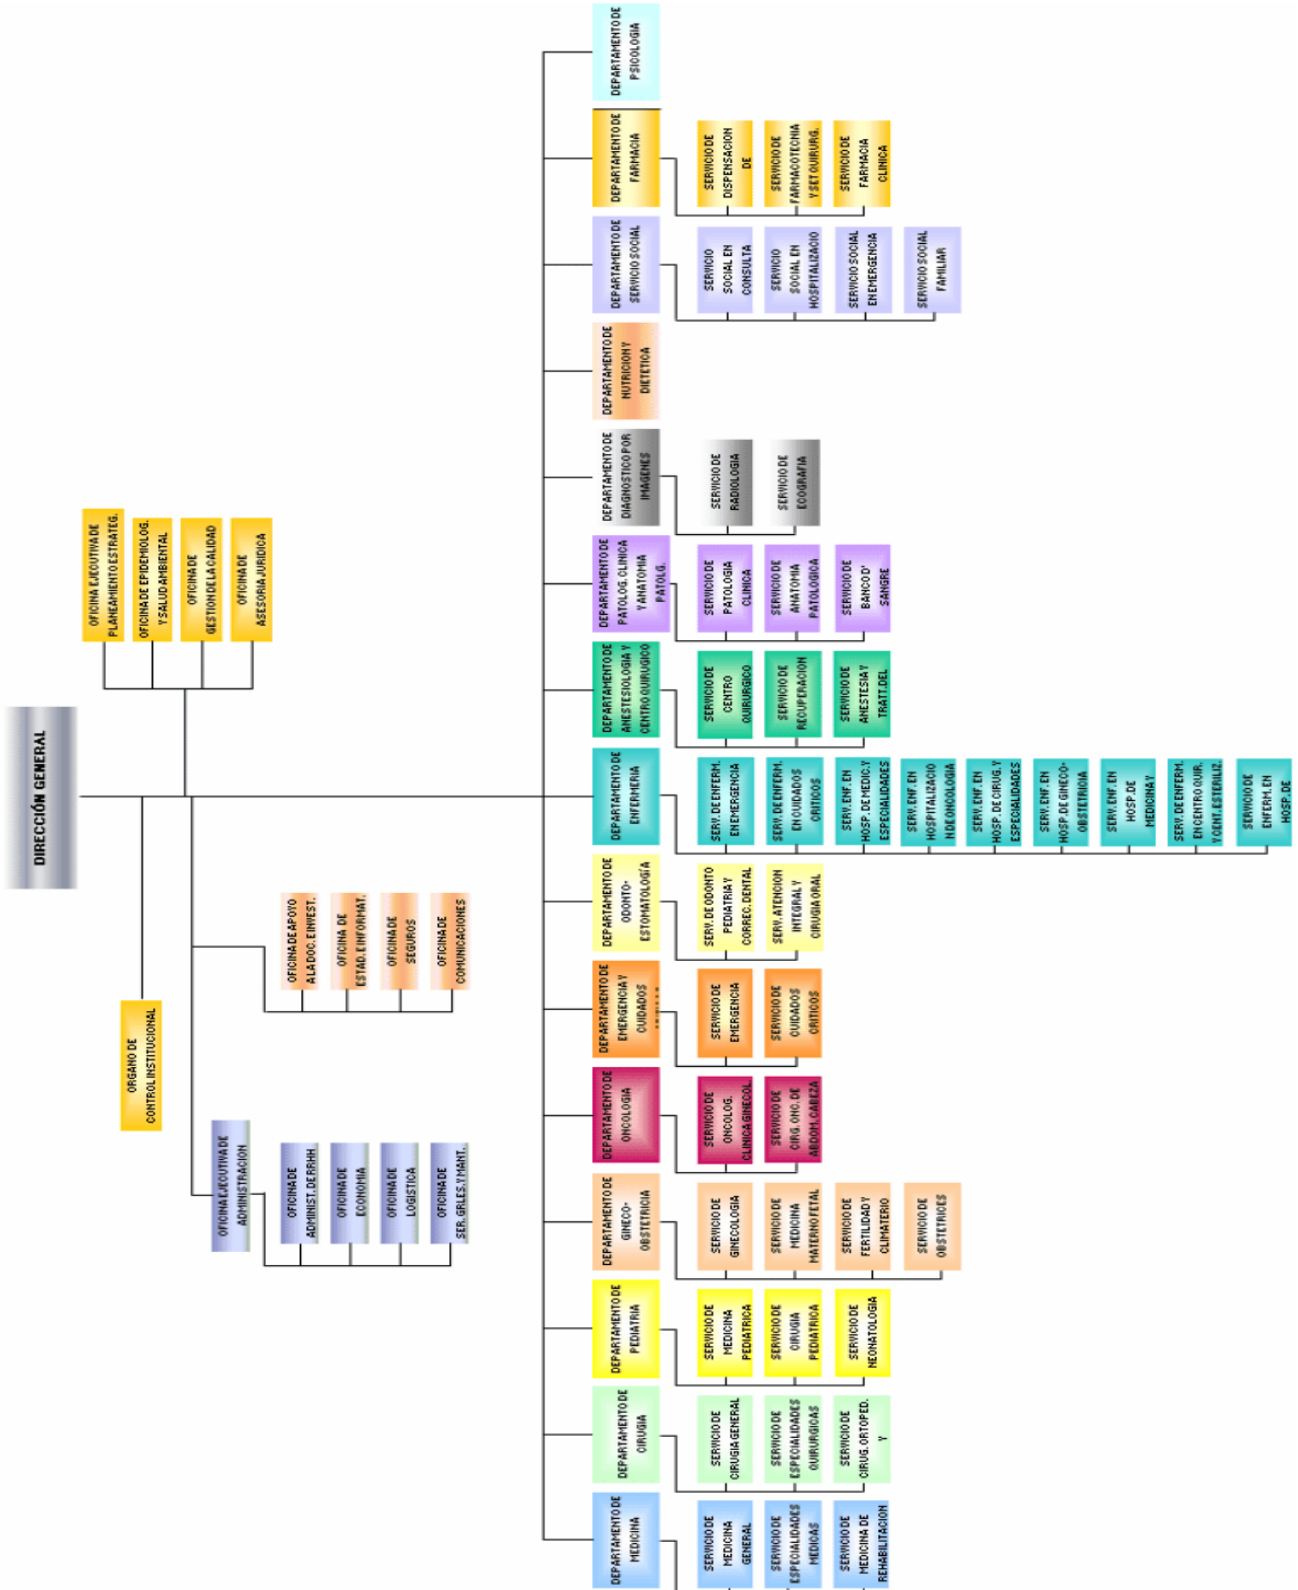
DIRECCIÓN GENERAL

OFICINA EJECUTIVA DE PLANEAMIENTO ESTRATEG.
OFICINA DE EPIDEMIOLOG. Y SALUD AMBIENTAL
OFICINA DE GESTION DE LA CALIDAD
OFICINA DE ASESORIA JURIDICA

ORGANO DE CONTROL INSTITUCIONAL

OFICINA DE APOYO A LA DOC. E INVEST.
OFICINA DE ESTAD. E INFORMAT.
OFICINA DE SEGUROS
OFICINA DE COMUNICACIONES

OFICINA EJECUTIVA DE ADMINISTRACION
OFICINA DE ADMINIST. DE RRHH
OFICINA DE ECONOMIA
OFICINA DE LOGISTICA
OFICINA DE SER. GRLES. Y MANT.

DEPARTAMENTO DE PSICOLOGIA

DEPARTAMENTO DE FARMACIA
SERVICIO DE DISPENSACION DE
SERVICIO DE FARMACOTECNIA Y SET QUIRURG.
SERVICIO DE FARMACIA CLINICA

DEPARTAMENTO DE SERVICIO SOCIAL
SERVICIO SOCIAL EN CONSULTA
SERVICIO SOCIAL EN HOSPITALIZACIO
SERVICIO SOCIAL EN EMERGENCIA
SERVICIO SOCIAL FAMILIAR

DEPARTAMENTO DE NUTRICION Y DIETETICA

DEPARTAMENTO DE DIAGNOSTICO POR IMAGENES
SERVICIO DE RADIOLOGIA
SERVICIO DE ECOGRAFIA

DEPARTAMENTO DE PATOLOG. CLINICA Y ANATOMIA PATOLG.
SERVICIO DE PATOLOGIA CLINICA
SERVICIO DE ANATOMIA PATOLOGICA
SERVICIO DE BANCO' SANGRE

DEPARTAMENTO DE ANESTESIOLOGIA Y CENTRO QUIRUGICO
SERVICIO DE CENTRO QUIRURGICO
SERVICIO DE RECUPERACION
SERVICIO DE ANESTESIA Y TRATT. DEL

DEPARTAMENTO DE ENFERMERIA
SERV. DE ENFERM. EN EMERGENCIA
SERV. DE ENFERM. EN CUIDADOS CRITICOS
SERV. ENF. EN HOSP. DE MEDIC. Y ESPECIALIDADES
SERV. ENF. EN HOSPITALIZACIO N DE ONCOLOGIA
SERV. ENF. EN HOSP. DE CIRUG. Y ESPECIALIDADES
SERV. ENF. EN HOSP. DE GINECO-OBSTETRICIA
SERV. ENF. EN HOSP. DE MEDICINA Y
SERV. DE ENFERM. EN CENTRO QUIR. Y CENT. ESTERILIZ.
SERVICIO DE ENFERM. EN HOSP. DE

DEPARTAMENTO DE ODONTO-ESTOMATOLOGÍA
SERV. DE ODONTO PEDIATRIA Y CORREC. DENTAL
SERV. ATENCION INTEGRAL Y CIRUGIA ORAL

DEPARTAMENTO DE EMERGENCIA Y CUIDADOS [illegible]
SERVICIO DE EMERGENCIA
SERVICIO DE CUIDADOS CRITICOS

DEPARTAMENTO DE ONCOLOGIA
SERVICIO DE ONCOLOG. CLINICA GINECOL
SERVICIO DE CIRG. ONC. DE ABDOM. CABEZA

DEPARTAMENTO DE GINECO-OBSTETRICIA
SERVICIO DE GINECOLOGIA
SERVICIO DE MEDICINA MATERNO FETAL
SERVICIO DE FERTILIDAD Y CLIMATERIO
SERVICIO DE OBSTETRICES

DEPARTAMENTO DE PEDIATRIA
SERVICIO DE MEDICINA PEDIATRICA
SERVICIO DE CIRUGIA PEDIATRICA
SERVICIO DE NEONATOLOGIA

DEPARTAMENTO DE CIRUGIA
SERVICIO DE CIRUGIA GENERAL
SERVICIO DE ESPECIALIDADES QUIRURGICAS
SERVICIO DE CIRUG. ORTOPED. Y

DEPARTAMENTO DE MEDICINA
SERVICIO DE MEDICINA GENERAL
SERVICIO DE ESPECIALIDADES MEDICAS
SERVICIO DE MEDICINA DE REHABILITACION